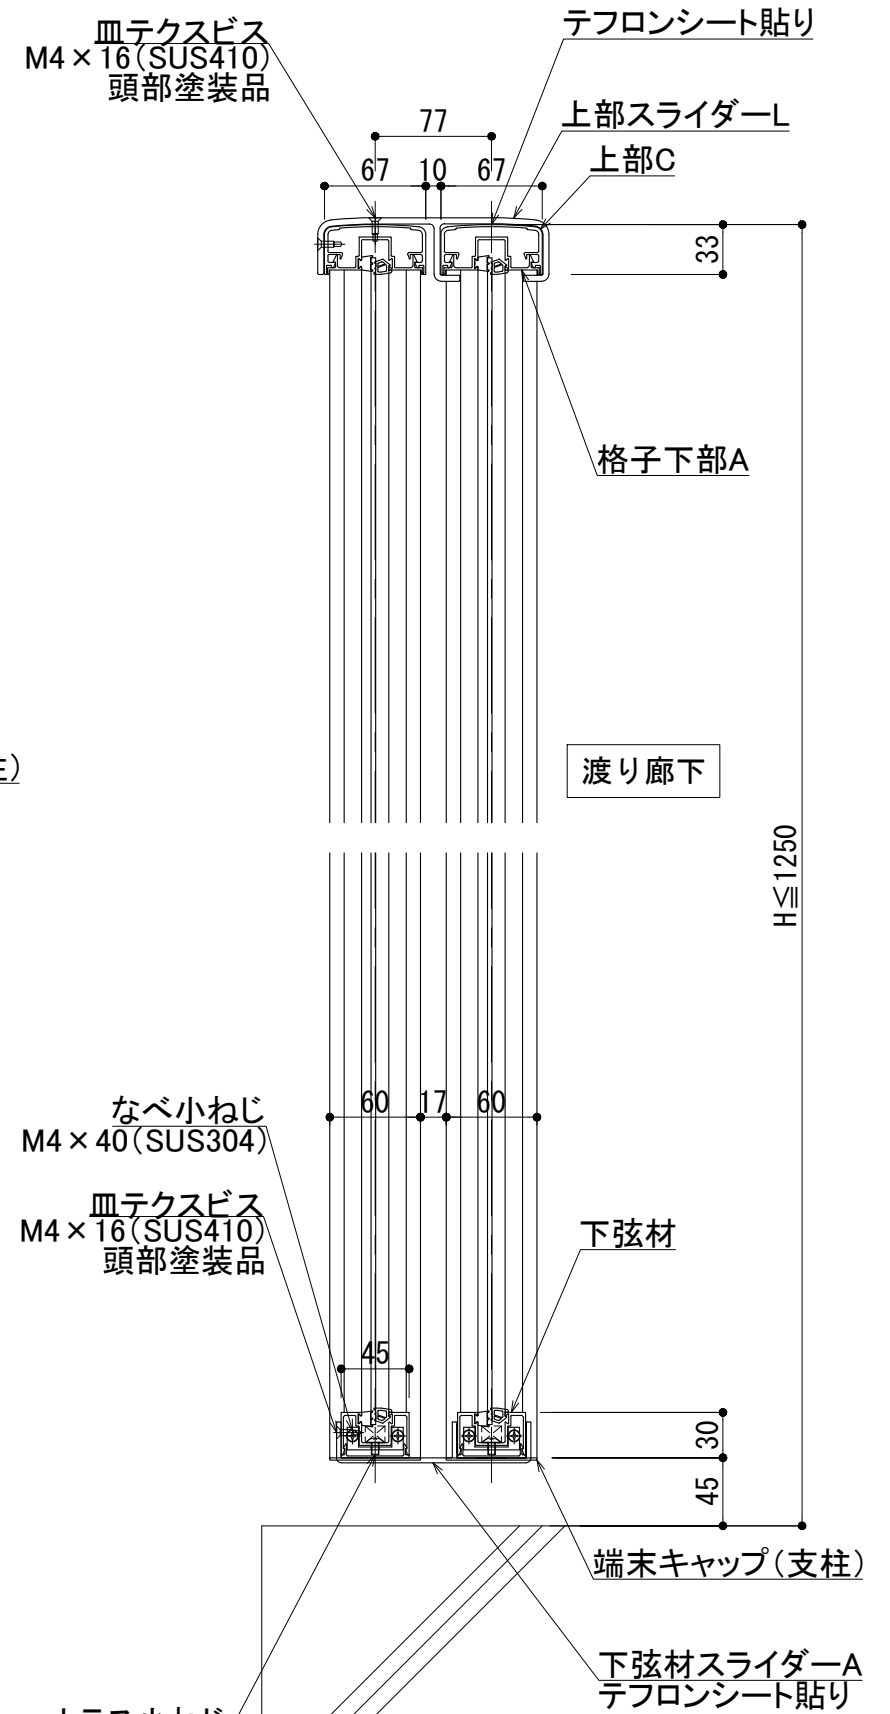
皿テクスビス
M4×16(SUS410)
頭部塗装品

テフロンシート貼り

上部スライダーL

上部C

77

67 10 67

33

格子下部A

E)

渡り廊下

H≦1250

なべ小ねじ
M4×40(SUS304)

60 17 60

皿テクスビス
M4×16(SUS410)
頭部塗装品

下弦材

45

30

45

端末キャップ(支柱)

下弦材スライダーA
テフロンシート貼り

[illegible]